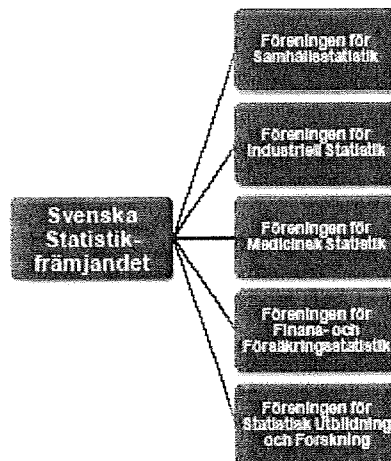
Svenska Statistikfrämjandet

Föreningen för Samhällsstatistik

Föreningen för Industriell Statistik

Föreningen för Medicinsk Statistik

Föreningen för Finans- och Försäkringsstatistik

Föreningen för Statistisk Utbildning och Forskning